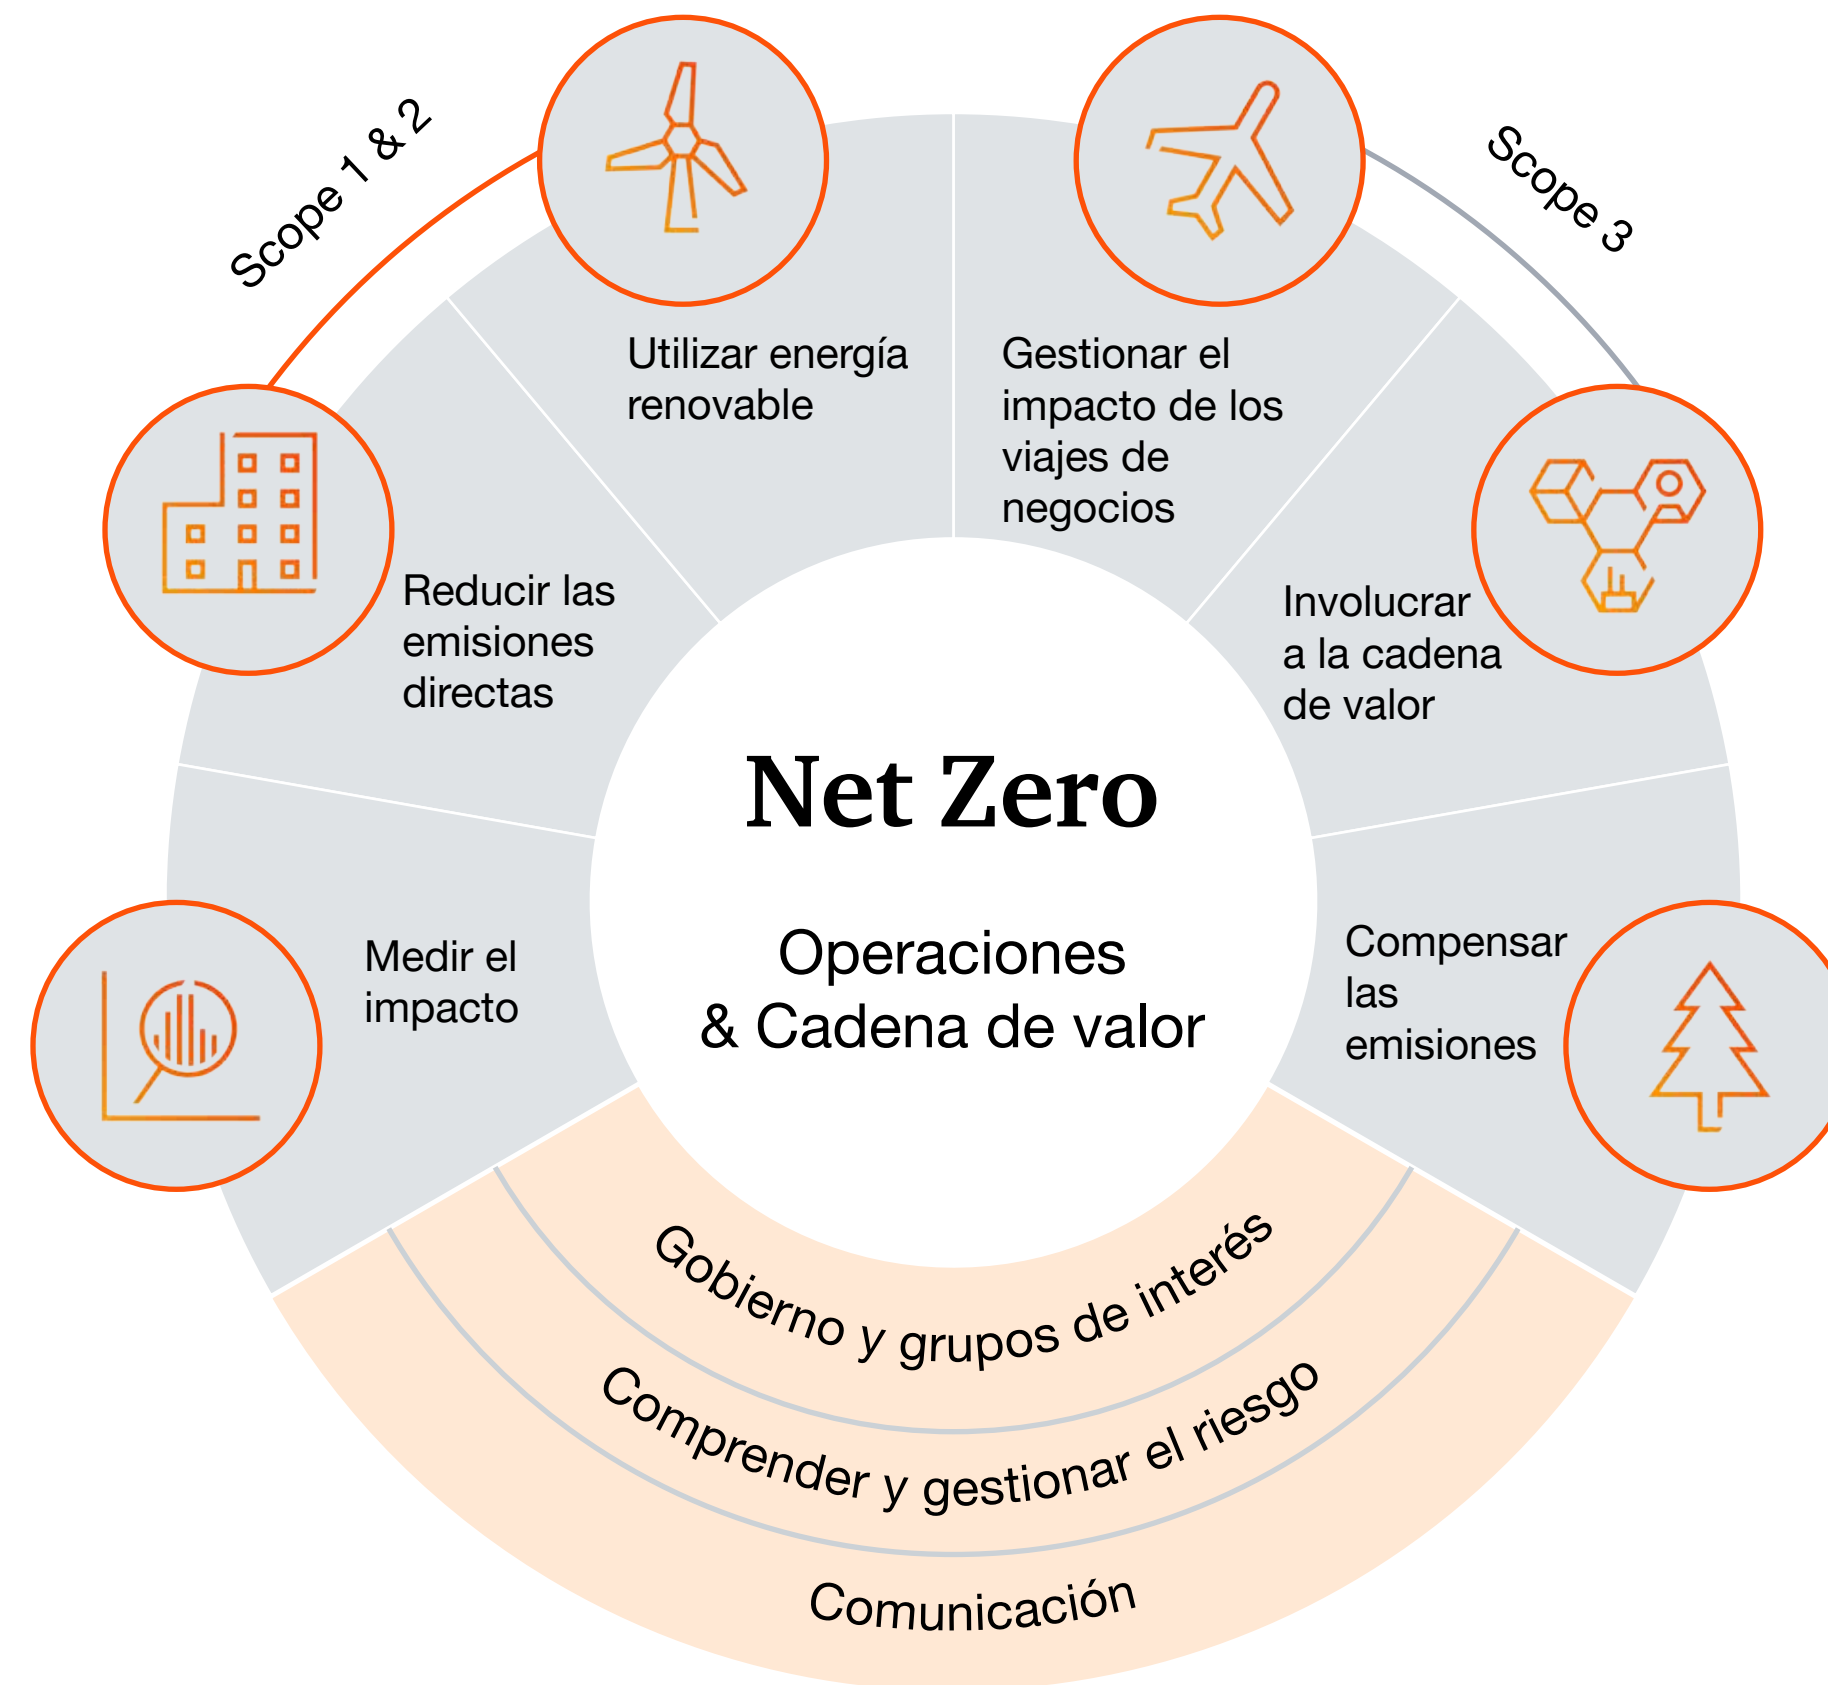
Scope 1 & 2

Scope 3

Utilizar energía renovable

Gestionar el impacto de los viajes de negocios

Reducir las emisiones directas

Involucrar a la cadena de valor

Net Zero

Operaciones & Cadena de valor

Medir el impacto

Compensar las emisiones

Gobierno y grupos de interés

Comprender y gestionar el riesgo

Comunicación